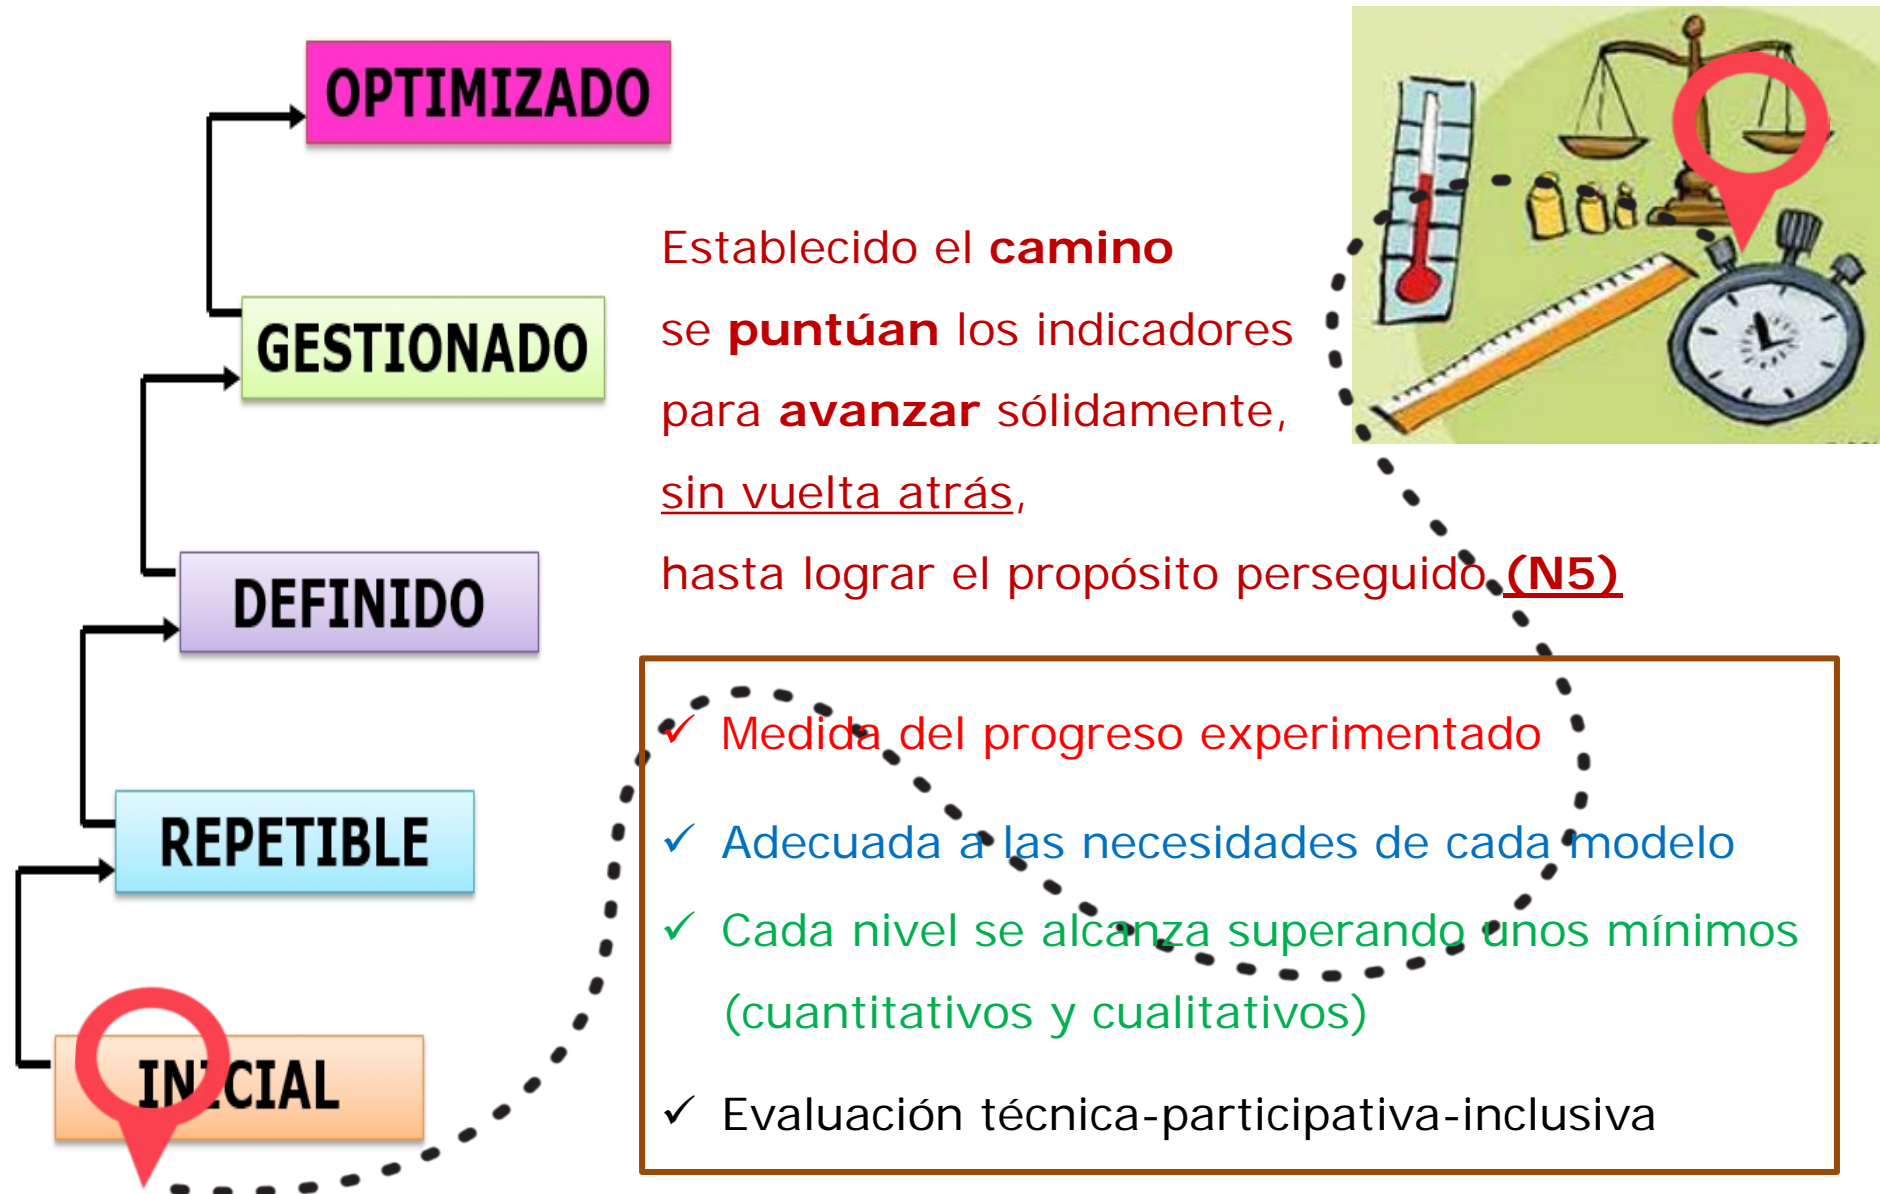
OPTIMIZADO

GESTIONADO

DEFINIDO

REPETIBLE

INICIAL

Establecido el **camino**
se **puntúan** los indicadores
para **avanzar** sólidamente,
sin vuelta atrás,
hasta lograr el propósito perseguido **(N5)**

✓ Medida del progreso experimentado

✓ Adecuada a las necesidades de cada modelo

✓ Cada nivel se alcanza superando unos mínimos (cuantitativos y cualitativos)

✓ Evaluación técnica-participativa-inclusiva